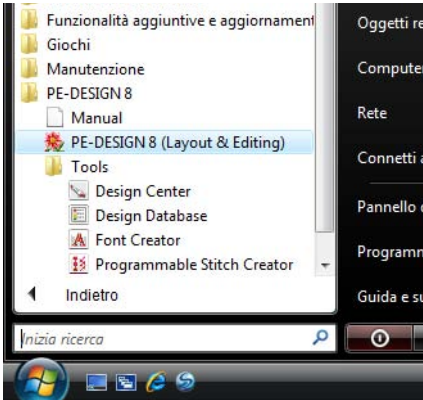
Funzionalità aggiuntive e aggiornament
Giochi
Manutenzione
PE-DESIGN 8
Manual
PE-DESIGN 8 (Layout & Editing)
Tools
Design Center
Design Database
Font Creator
Programmable Stitch Creator
Indietro
Inizia ricerca

Oggetti re
Computer
Rete
Connetti a
Pannello d
Programm
Guida e su